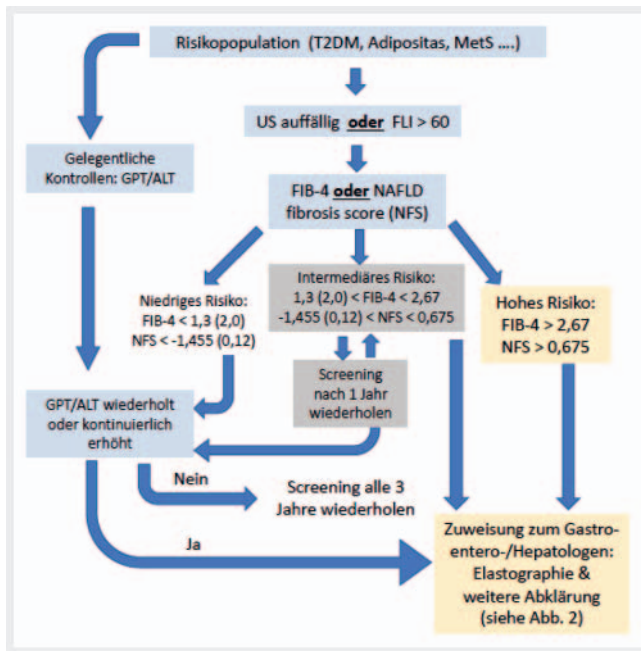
Risikopopulation (T2DM, Adipositas, MetS ....)

US auffällig oder FLI > 60

Gelegentliche Kontrollen: GPT/ALT

FIB-4 oder NAFLD fibrosis score (NFS)

Niedriges Risiko:
FIB-4 < 1,3 (2,0)
NFS < -1,455 (0,12)

Intermediäres Risiko:
1,3 (2,0) < FIB-4 < 2,67
-1,455 (0,12) < NFS < 0,675

Hohes Risiko:
FIB-4 > 2,67
NFS > 0,675

Screening nach 1 Jahr wiederholen

GPT/ALT wiederholt oder kontinuierlich erhöht

Nein

Screening alle 3 Jahre wiederholen

Ja

Zuweisung zum Gastroentero-/Hepatologen:
Elastographie & weitere Abklärung (siehe Abb. 2)